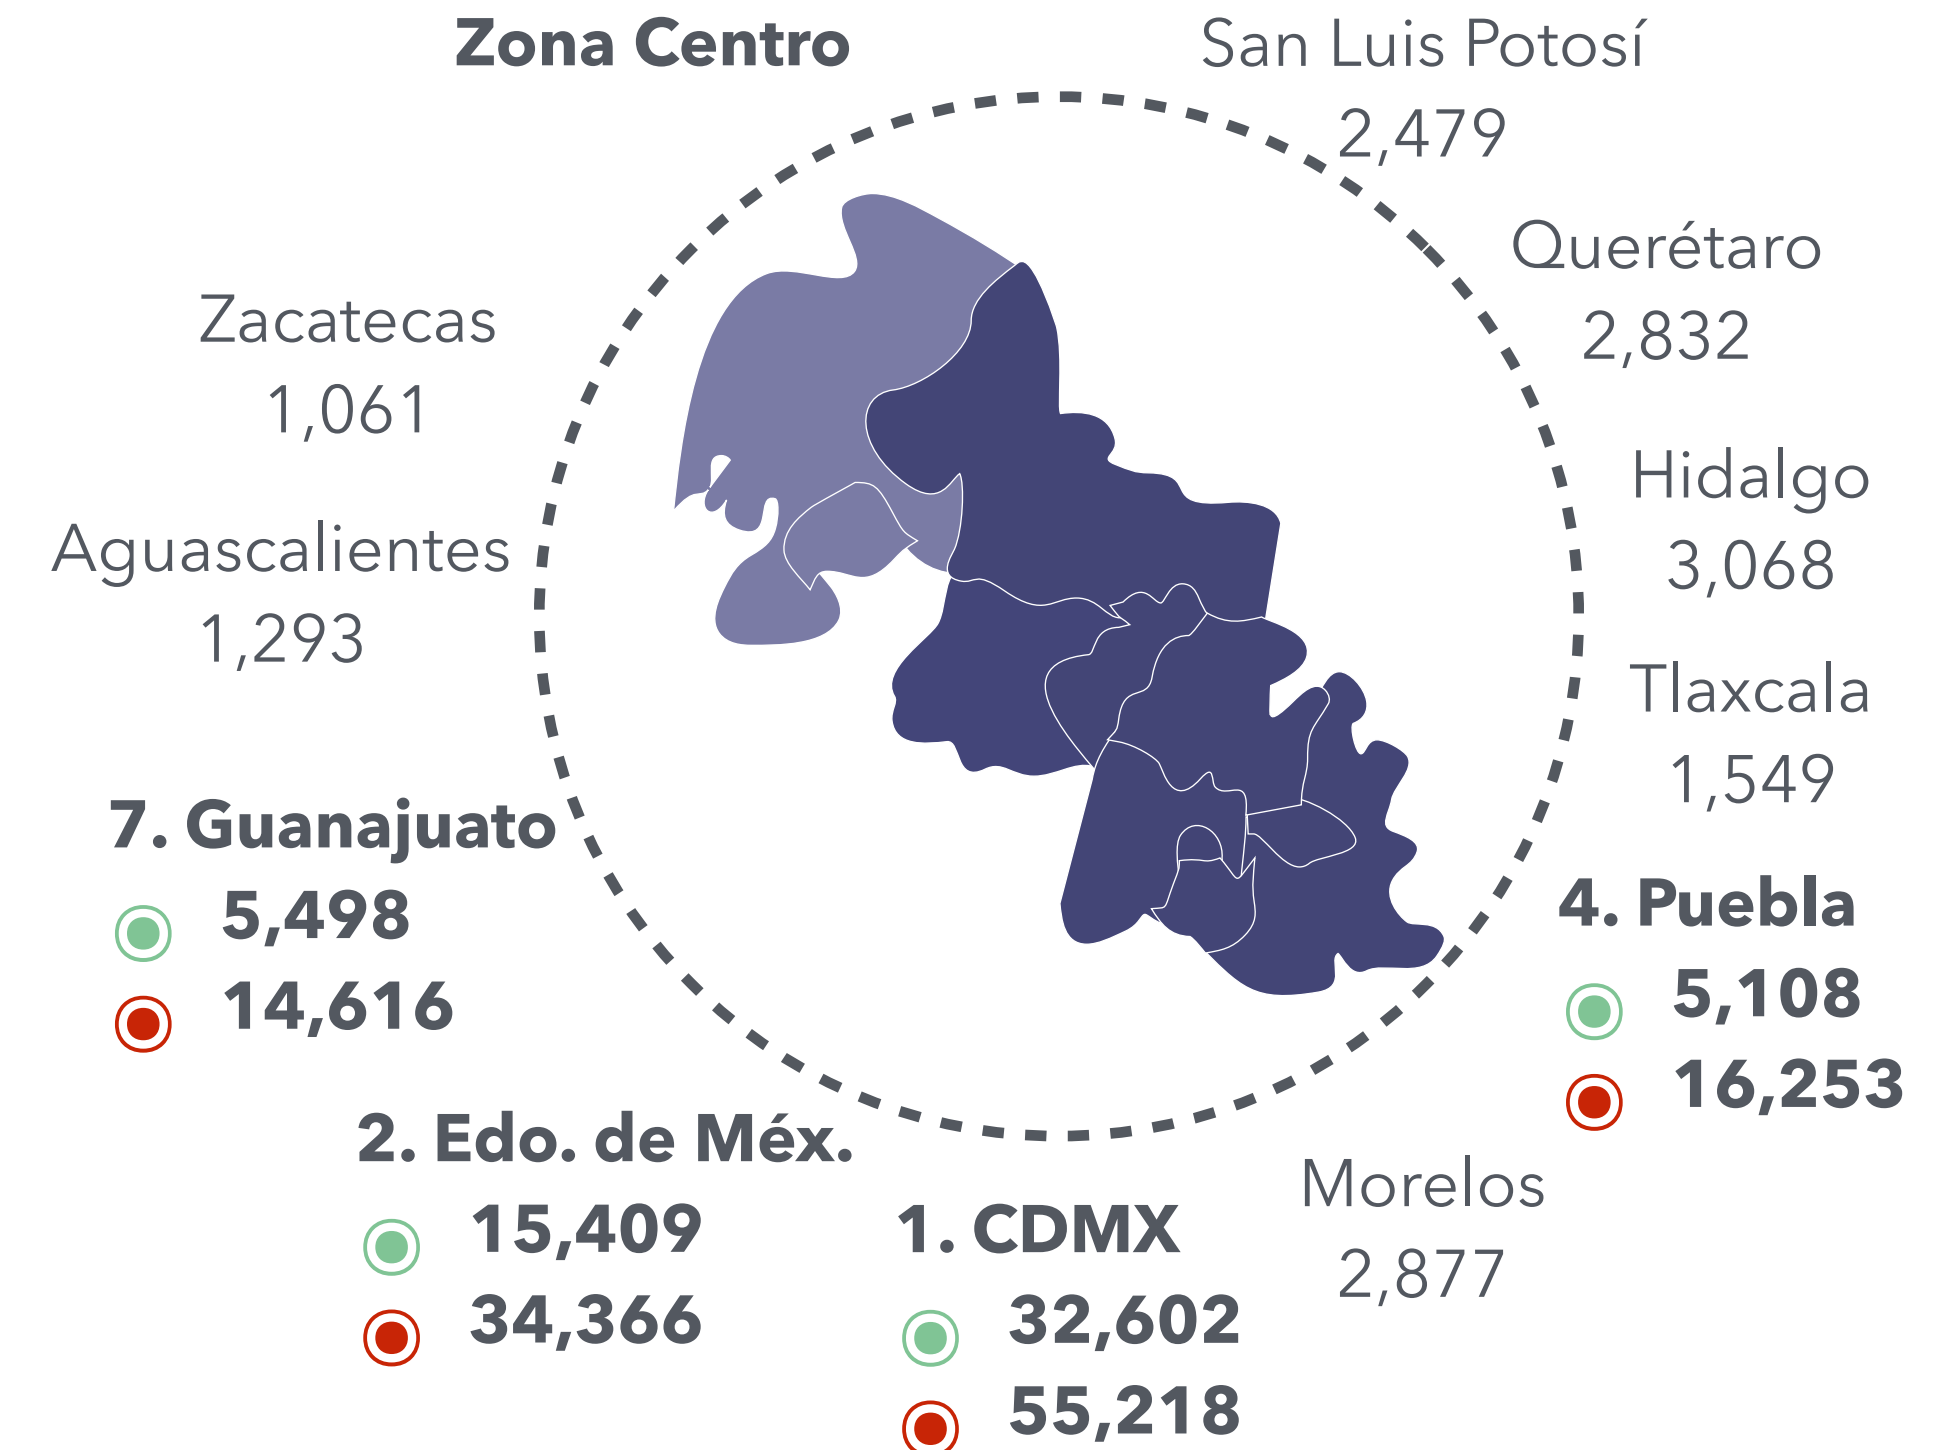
Zona Centro

San Luis Potosí
2,479

Querétaro
2,832

Zacatecas
1,061

Hidalgo
3,068

Aguascalientes
1,293

Tlaxcala
1,549

7. Guanajuato
5,498
14,616

4. Puebla
5,108
16,253

2. Edo. de Méx.
15,409
34,366

1. CDMX
32,602
55,218

Morelos
2,877